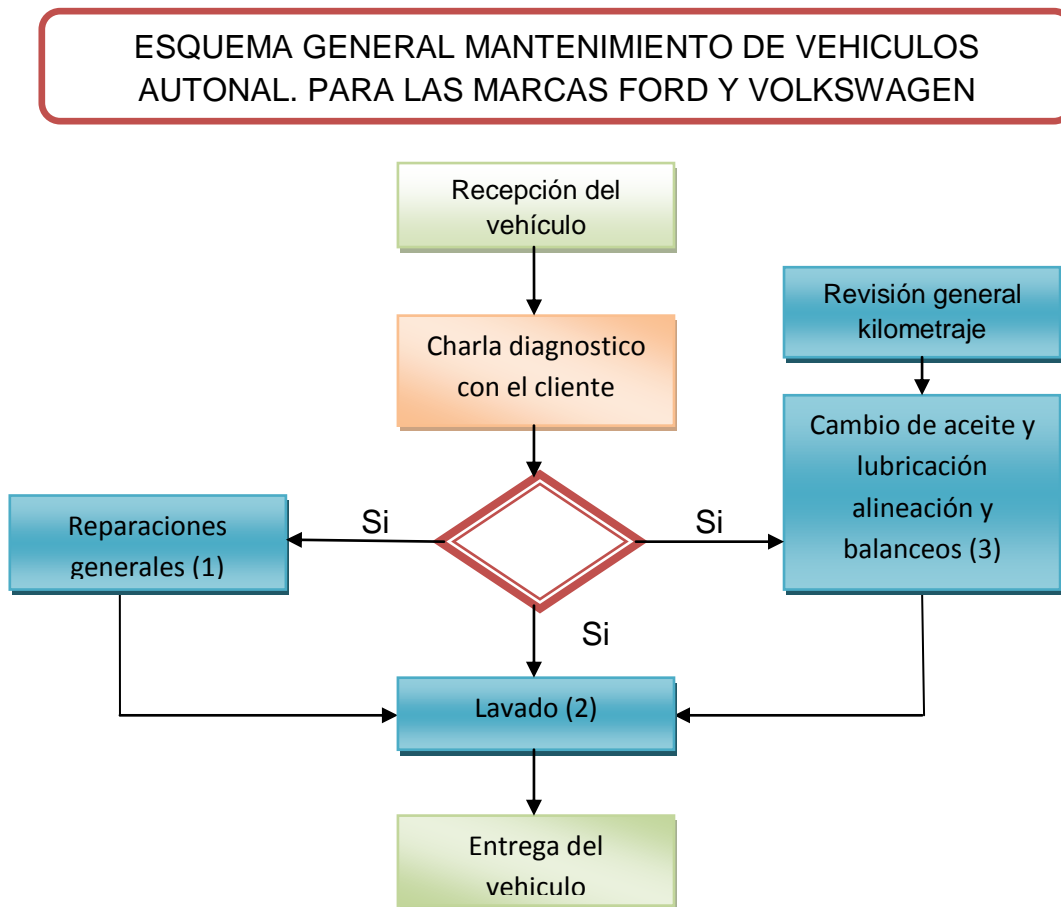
ESQUEMA GENERAL MANTENIMIENTO DE VEHICULOS AUTONAL. PARA LAS MARCAS FORD Y VOLKSWAGEN

Recepción del vehículo

Charla diagnostico con el cliente

Revisión general kilometraje

Cambio de aceite y lubricación alineación y balanceos (3)

Si

Si

Reparaciones generales (1)

Si

Lavado (2)

Entrega del vehiculo